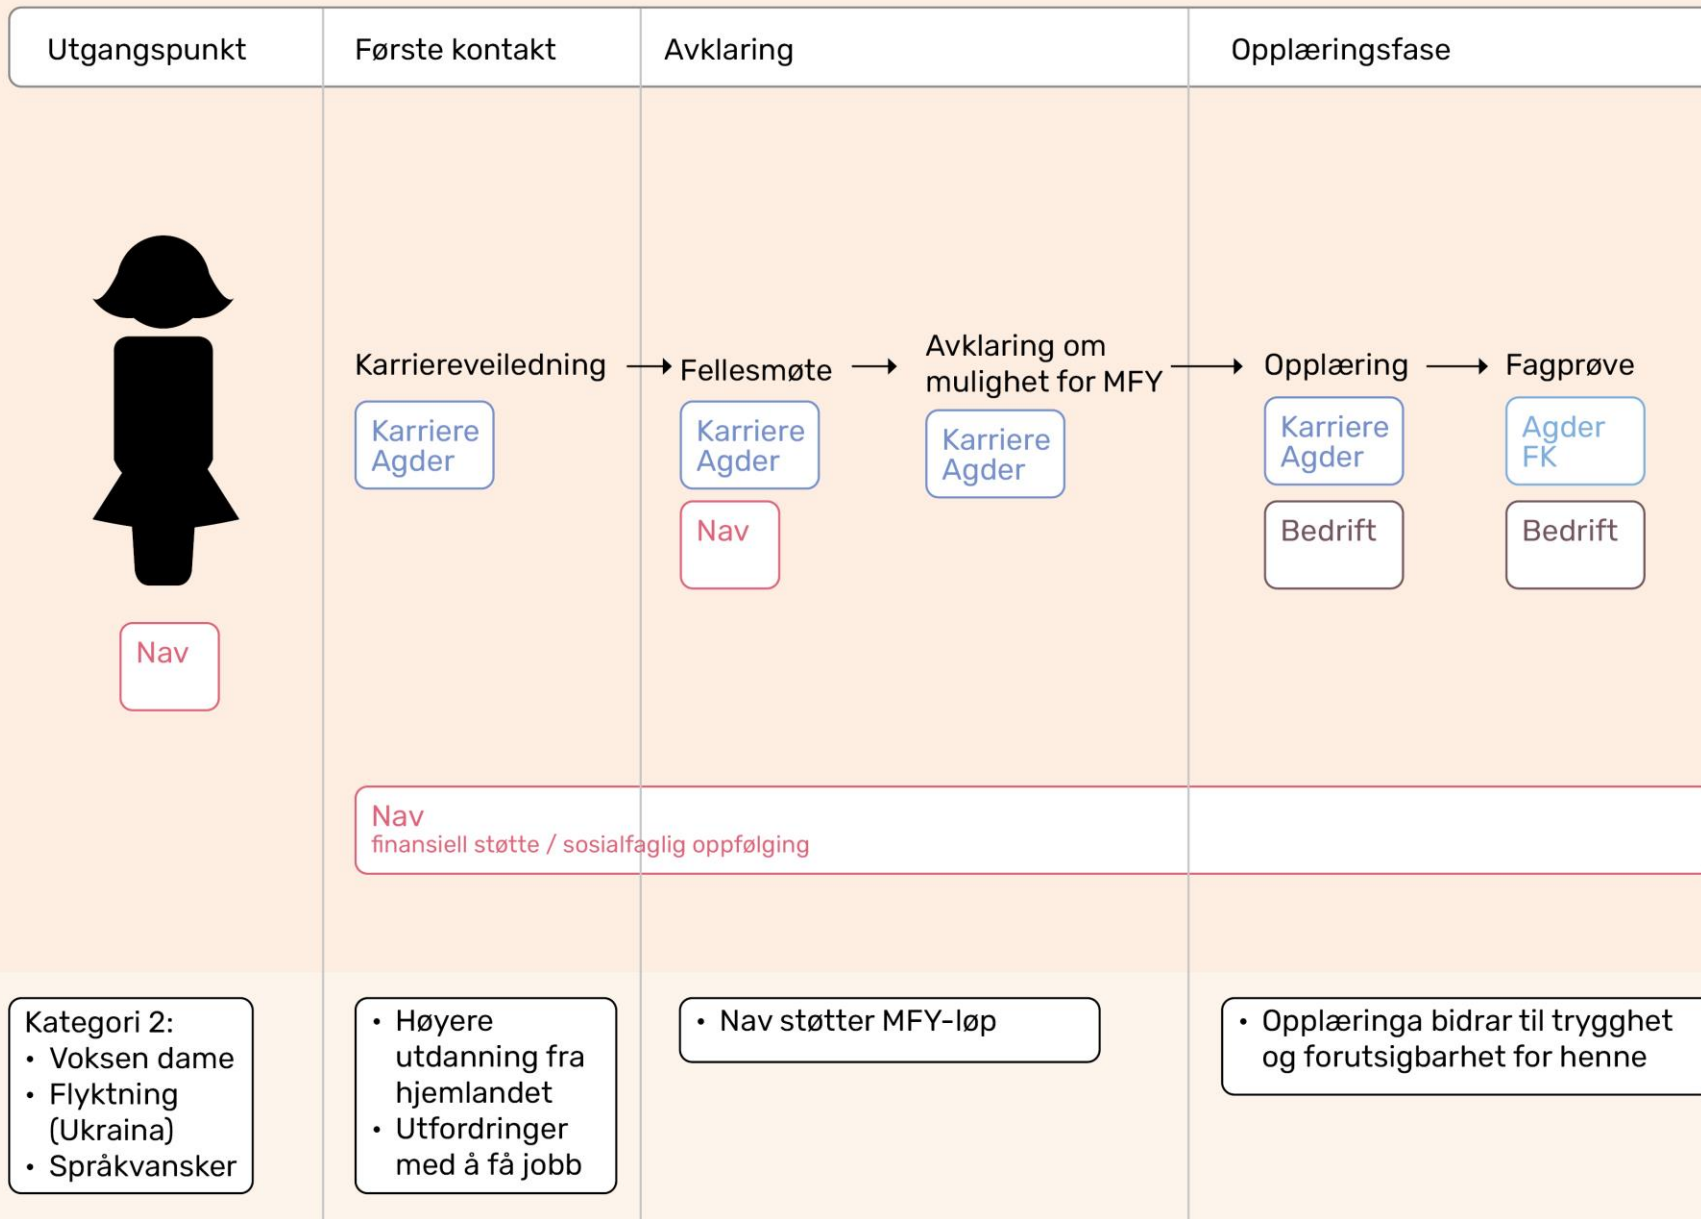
| Utgangspunkt | Første kontakt | Avklaring | Opplæringsfase |
|---|---|---|---|

Nav

Karriereveiledning → Fellesmøte → Avklaring om mulighet for MFY → Opplæring → Fagprøve

Karriere Agder

Karriere Agder

Nav

Karriere Agder

Karriere Agder

Bedrift

Agder FK

Bedrift

Nav
finansiell støtte / sosialfaglig oppfølging

Kategori 2:
• Voksen dame
• Flyktning (Ukraina)
• Språkvansker

• Høyere utdanning fra hjemlandet
• Utfordringer med å få jobb

• Nav støtter MFY-løp

• Opplæringa bidrar til trygghet og forutsigbarhet for henne